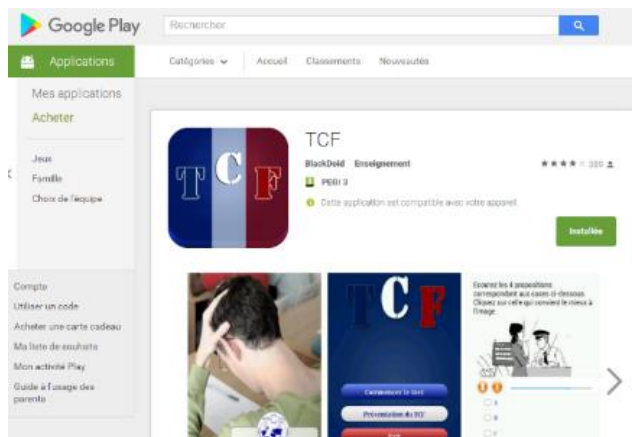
Google Play

Rechercher

Applications

Catégories

Accueil

Classements

Nouveautés

Mes applications

Acheter

Jeux

Famille

Choix de l'équipe

Compte

Utiliser un code

Acheter une carte cadeau

Ma liste de souhaits

Mon activité Play

Guide à l'usage des parents

TCF

BlackDeid Enseignement

★★★★ 320

PEGI 3

Cette application est compatible avec votre appareil.

Installée

TCF

TCF

Commencer le test

Présentation du TCF

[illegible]

Écoutez les 4 propositions correspondant aux cases ci-dessous. Cliquez sur celle qui convient le mieux à l'image.

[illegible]